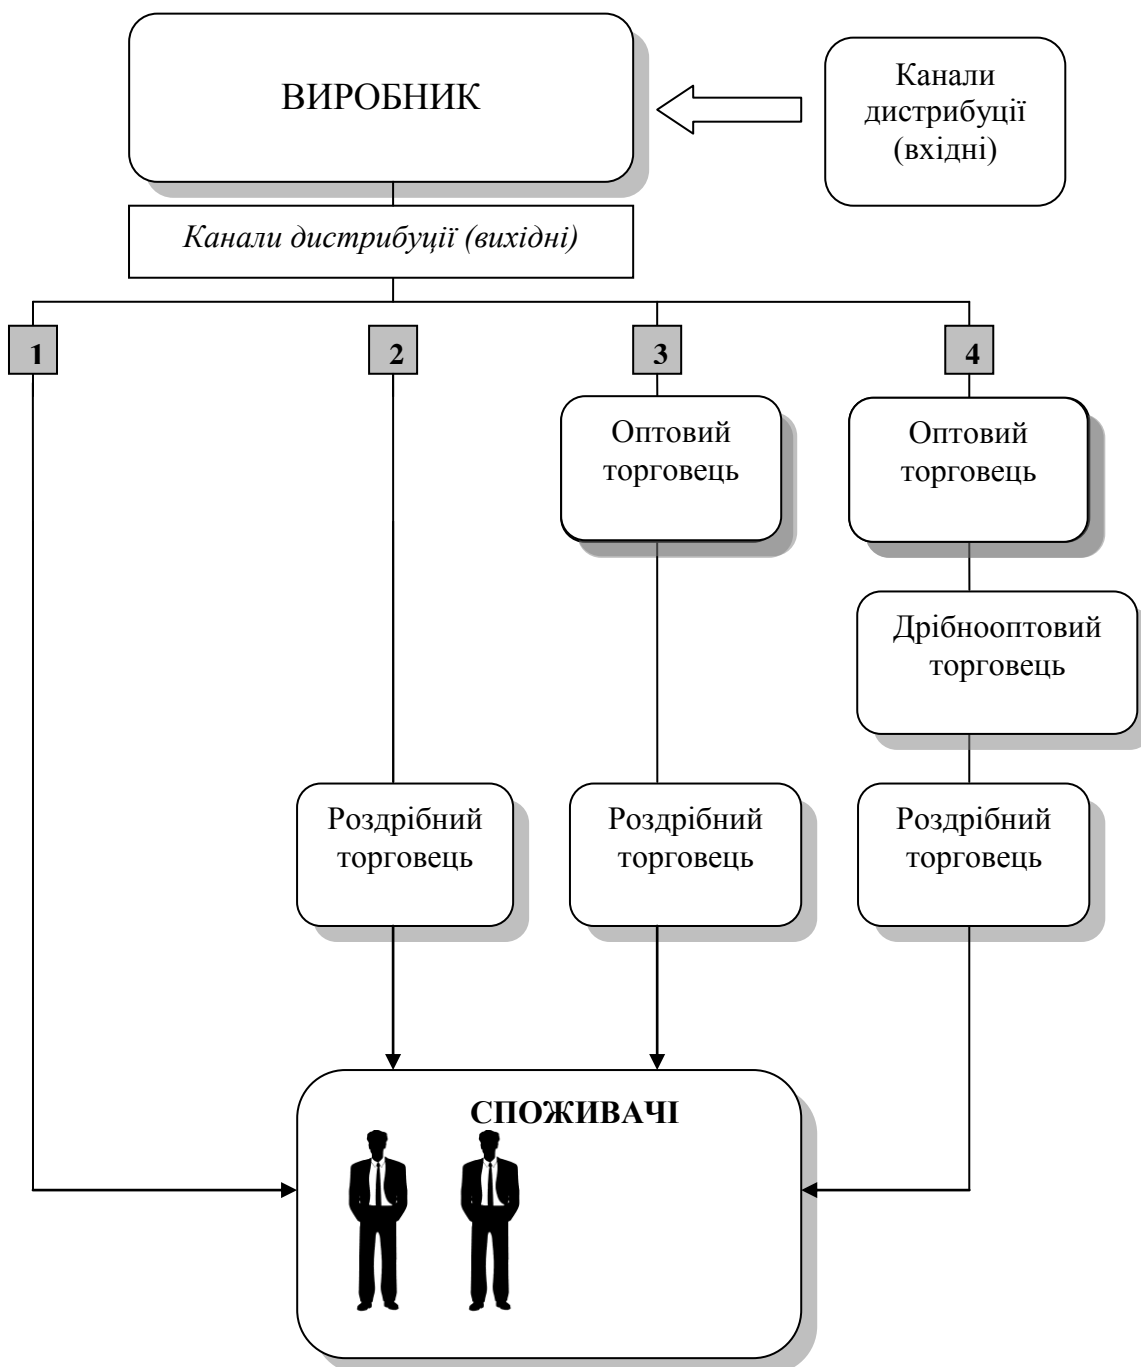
ВИРОБНИК

Канали дистрибуції (вхідні)

*Канали дистрибуції (вихідні)*

1

2

3

4

Оптовий торговець

Оптовий торговець

Дрібнооптовий торговець

Роздрібний торговець

Роздрібний торговець

Роздрібний торговець

**СПОЖИВАЧІ**